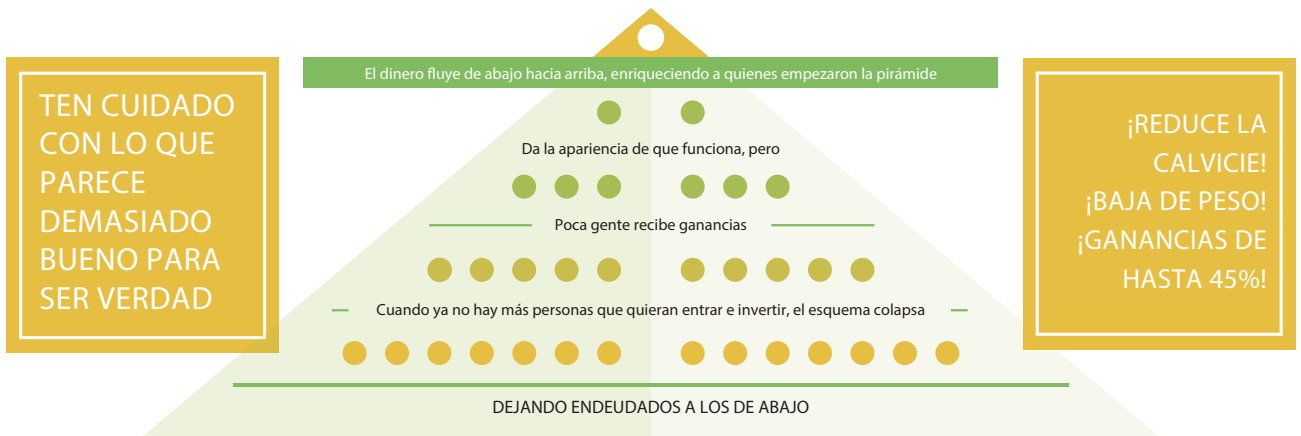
TEN CUIDADO CON LO QUE PARECE DEMASIADO BUENO PARA SER VERDAD

El dinero fluye de abajo hacia arriba, enriqueciendo a quienes empezaron la pirámide

Da la apariencia de que funciona, pero

Poca gente recibe ganancias

Cuando ya no hay más personas que quieran entrar e invertir, el esquema colapsa

DEJANDO ENDEUDADOS A LOS DE ABAJO

¡REDUCE LA CALVICIE! ¡BAJA DE PESO! ¡GANANCIAS DE HASTA 45%!